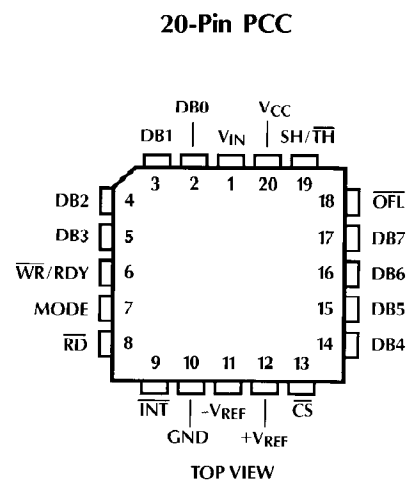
20-Pin PCC

DB0
DB1 $V_{IN}$ $V_{CC}$ SH/$\overline{TH}$
3 2 1 20 19

DB2 4
DB3 5
$\overline{WR}$/RDY 6
MODE 7
$\overline{RD}$ 8

18 $\overline{OFL}$
17 DB7
16 DB6
15 DB5
14 DB4

9 10 11 12 13
$\overline{INT}$ $-V_{REF}$ $\overline{CS}$
GND $+V_{REF}$

TOP VIEW